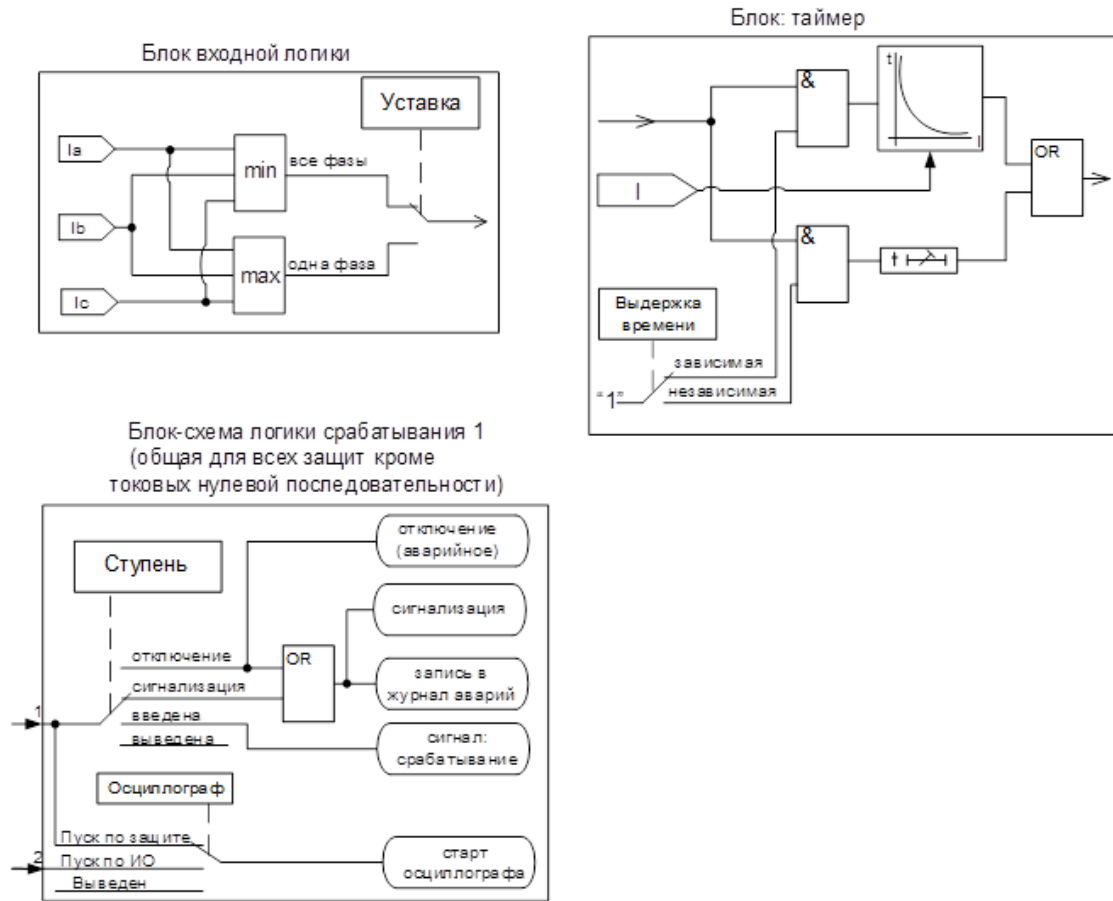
Блок входной логики

Уставка

Ia

Ib

Ic

min

все фазы

max

одна фаза

Блок: таймер

&

t

I

I

&

OR

Выдержка времени

зависимая

"1"

независимая

Блок-схема логики срабатывания 1 (общая для всех защит кроме токовых нулевой последовательности)

Ступень

отключение (аварийное)

сигнализация

отключение

сигнализация

OR

запись в журнал аварий

1

введена

выведена

сигнал: срабатывание

Осциллограф

Пуск по защите

2

Пуск по ИО

Выведен

старт осциллографа